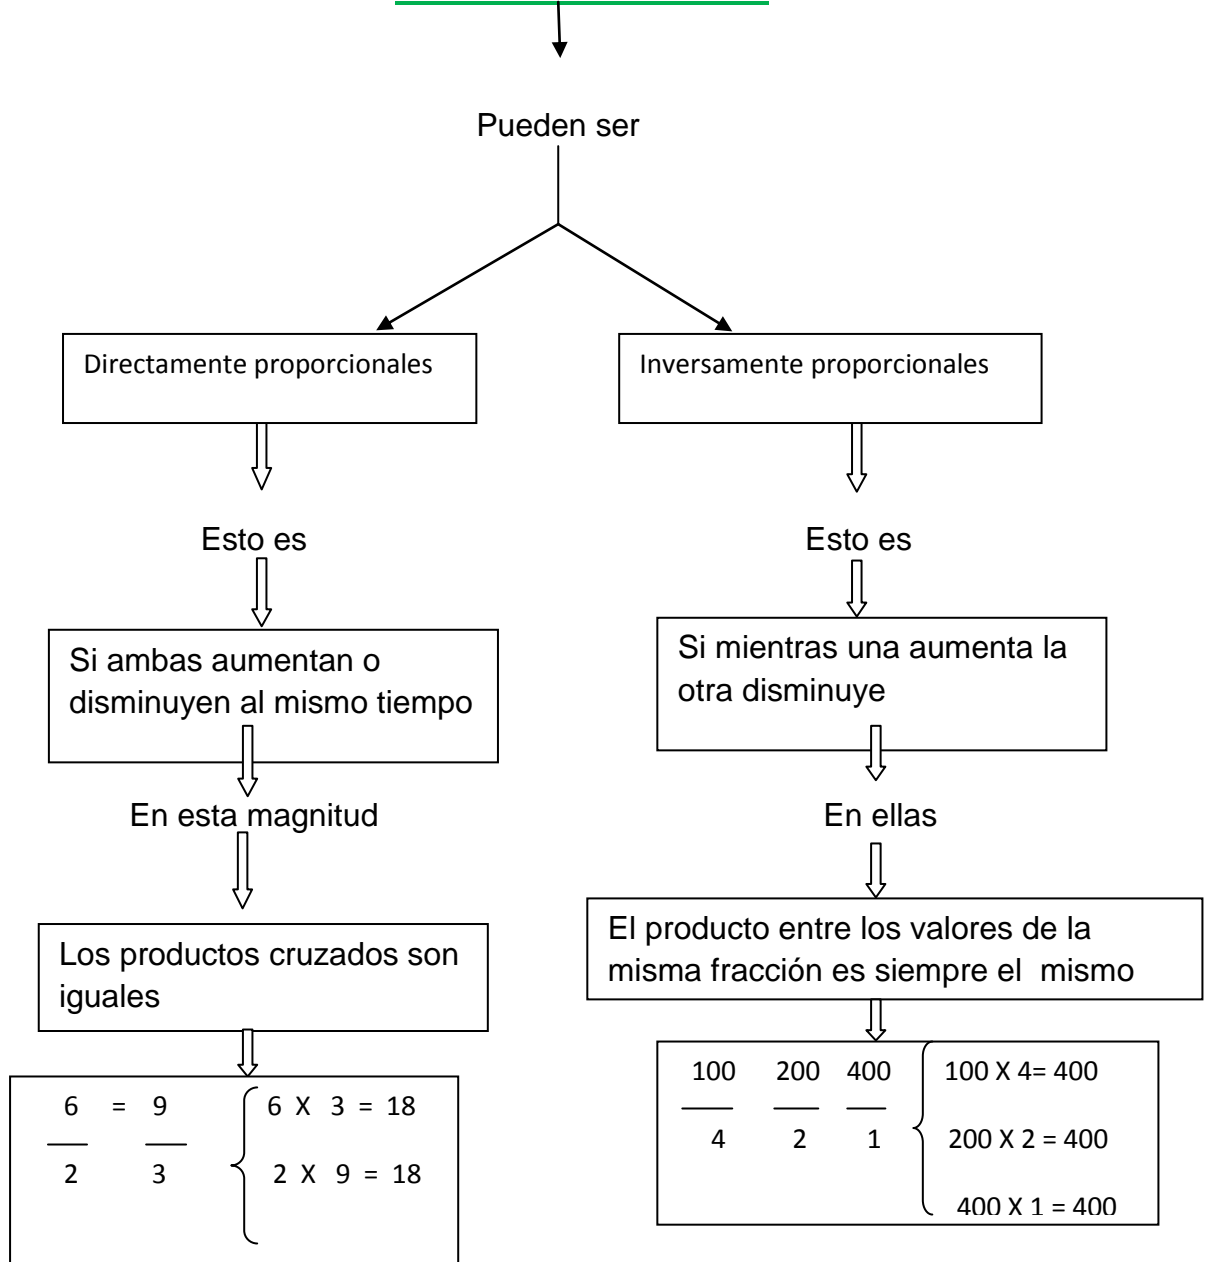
Pueden ser

Directamente proporcionales

Inversamente proporcionales

Esto es

Esto es

Si ambas aumentan o disminuyen al mismo tiempo

Si mientras una aumenta la otra disminuye

En esta magnitud

En ellas

Los productos cruzados son iguales

El producto entre los valores de la misma fracción es siempre el mismo

$\frac{6}{2} = \frac{9}{3}$

6 X 3 = 18

2 X 9 = 18

$\frac{100}{4}$ $\frac{200}{2}$ $\frac{400}{1}$

100 X 4= 400

200 X 2 = 400

400 X 1 = 400